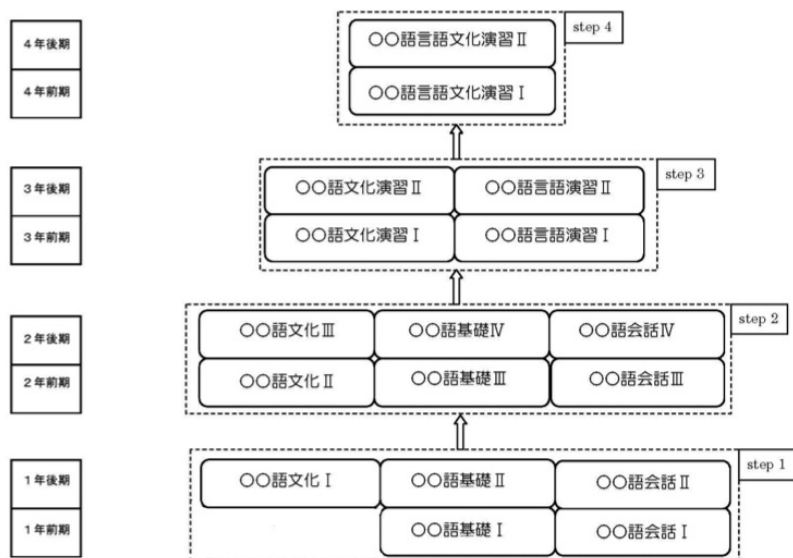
4年後期

4年前期

step 4

○○語言語文化演習Ⅱ

○○語言語文化演習Ⅰ

3年後期

3年前期

step 3

○○語文化演習Ⅱ

○○語言語演習Ⅱ

○○語文化演習Ⅰ

○○語言語演習Ⅰ

2年後期

2年前期

step 2

○○語文化Ⅲ

○○語基礎Ⅳ

○○語会話Ⅳ

○○語文化Ⅱ

○○語基礎Ⅲ

○○語会話Ⅲ

1年後期

1年前期

step 1

○○語文化Ⅰ

○○語基礎Ⅱ

○○語会話Ⅱ

○○語基礎Ⅰ

○○語会話Ⅰ